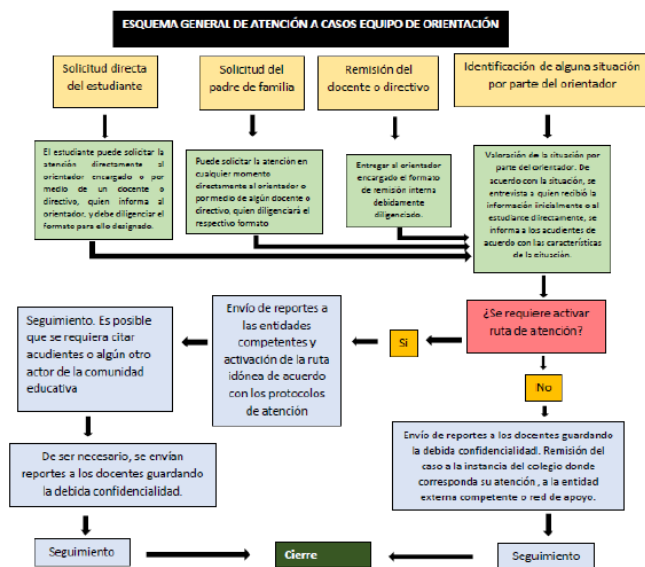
ESQUEMA GENERAL DE ATENCIÓN A CASOS EQUIPO DE ORIENTACIÓN

Solicitud directa del estudiante

Solicitud del padre de familia

Remisión del docente o directivo

Identificación de alguna situación por parte del orientador

El estudiante puede solicitar la atención directamente al orientador encargado o por medio de un docente o directivo, quien informa al orientador, y debe diligenciar el formato para ello designado.

Puede solicitar la atención en cualquier momento directamente al orientador o por medio de algún docente o directivo, quien diligenciará el respectivo formato

Entregar al orientador encargado el formato de remisión interna debidamente diligenciado.

Valoración de la situación por parte del orientador. De acuerdo con la situación, se entrevista a quien recibió la información inicialmente o al estudiante directamente, se informa a los acudientes de acuerdo con las características de la situación.

¿Se requiere activar ruta de atención?

Si

No

Envío de reportes a las entidades competentes y activación de la ruta idónea de acuerdo con los protocolos de atención

Seguimiento. Es posible que se requiera citar acudientes o algún otro actor de la comunidad educativa

De ser necesario, se envían reportes a los docentes guardando la debida confidencialidad.

Envío de reportes a los docentes guardando la debida confidencialidad. Remisión del caso a la instancia del colegio donde corresponda su atención , a la entidad externa competente o red de apoyo.

Seguimiento

Cierre

Seguimiento